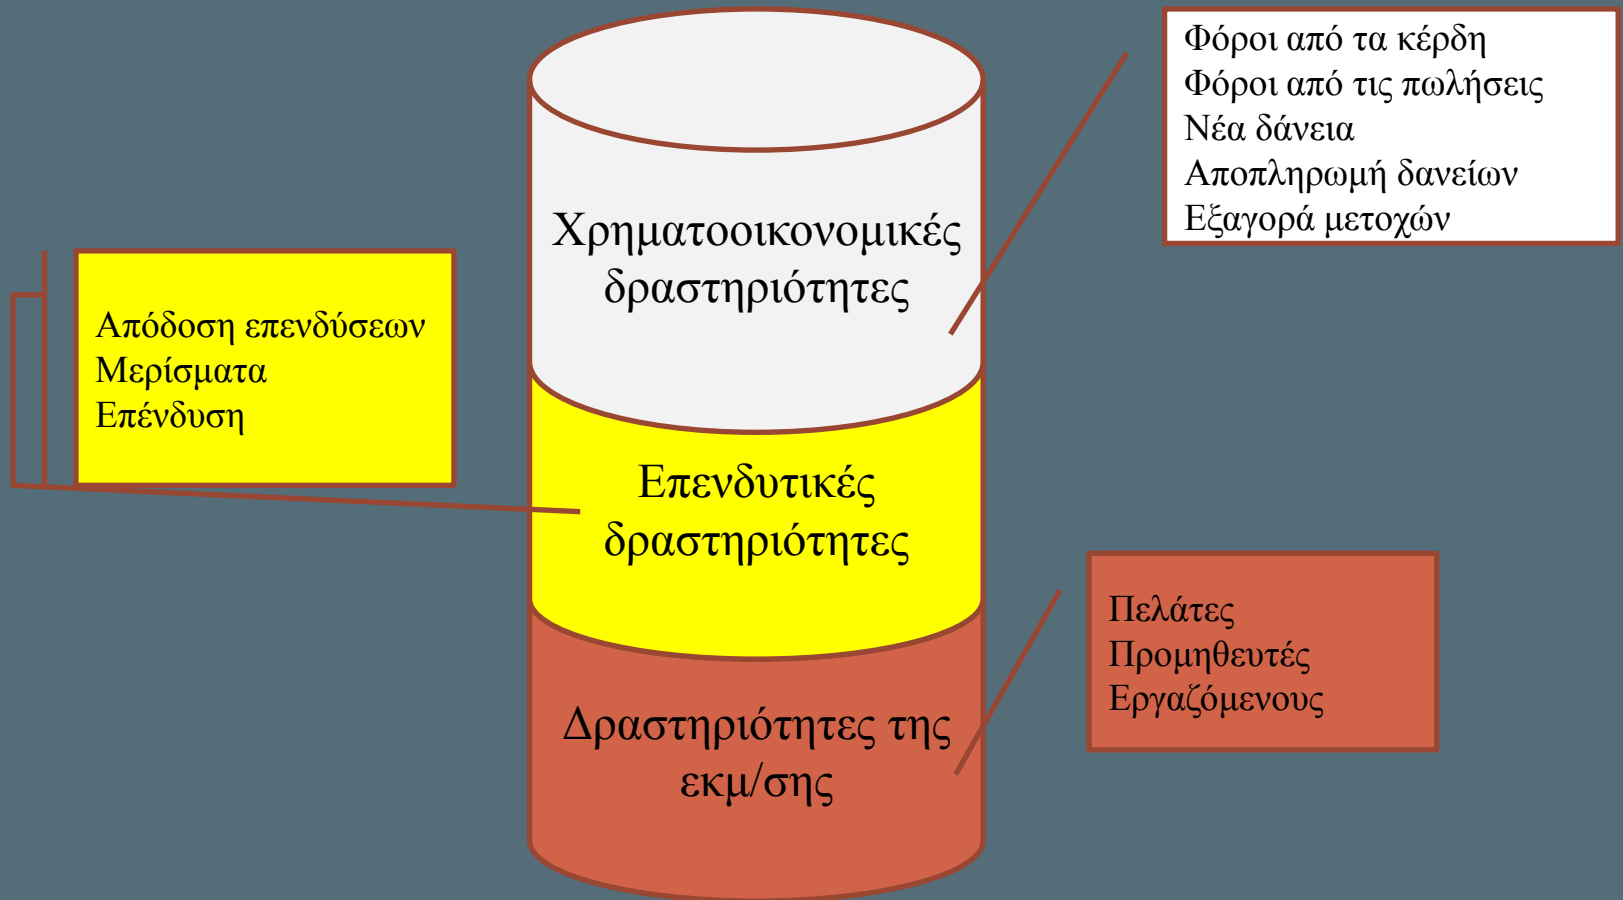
Φόροι από τα κέρδη
Φόροι από τις πωλήσεις
Νέα δάνεια
Αποπληρωμή δανείων
Εξαγορά μετοχών

Χρηματοοικονομικές δραστηριότητες

Απόδοση επενδύσεων
Μερίσματα
Επένδυση

Επενδυτικές δραστηριότητες

Πελάτες
Προμηθευτές
Εργαζόμενους

Δραστηριότητες της εκμ/σης